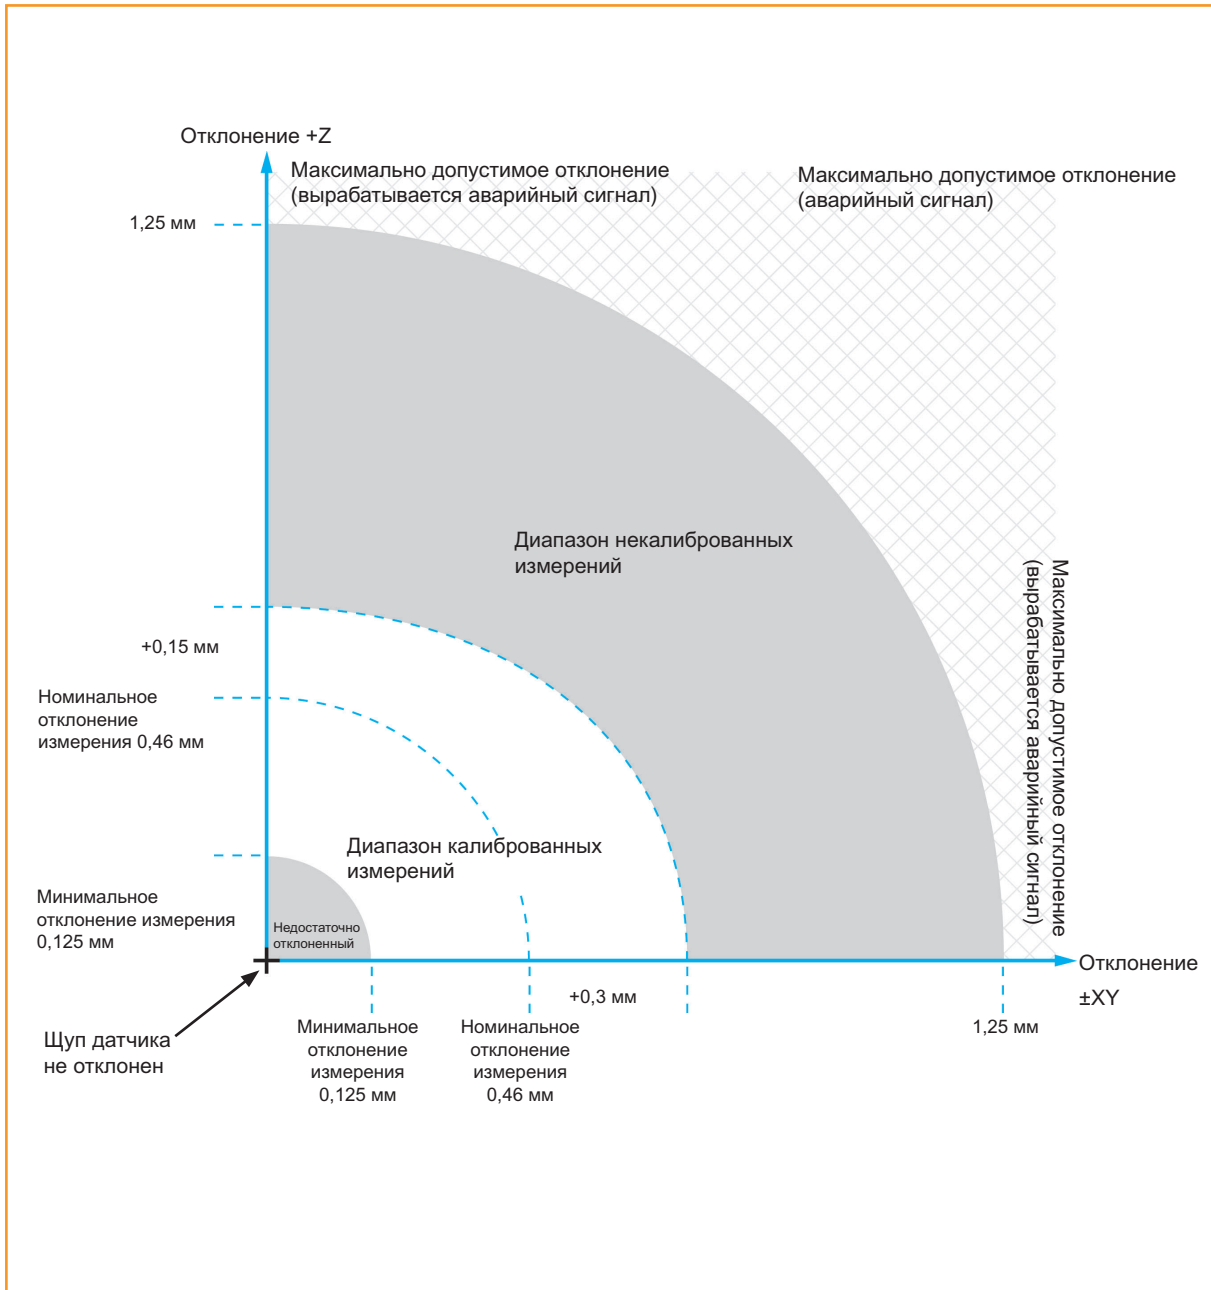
Отклонение +Z

Максимально допустимое отклонение (вырабатывается аварийный сигнал)

Максимально допустимое отклонение (аварийный сигнал)

1,25 мм

Диапазон некалиброванных измерений

Максимально допустимое отклонение (вырабатывается аварийный сигнал)

+0,15 мм

Номинальное отклонение измерения 0,46 мм

Диапазон калиброванных измерений

Минимальное отклонение измерения 0,125 мм

Недостаточно отклоненный

Отклонение ±XY

+0,3 мм

1,25 мм

Щуп датчика не отклонен

Минимальное отклонение измерения 0,125 мм

Номинальное отклонение измерения 0,46 мм